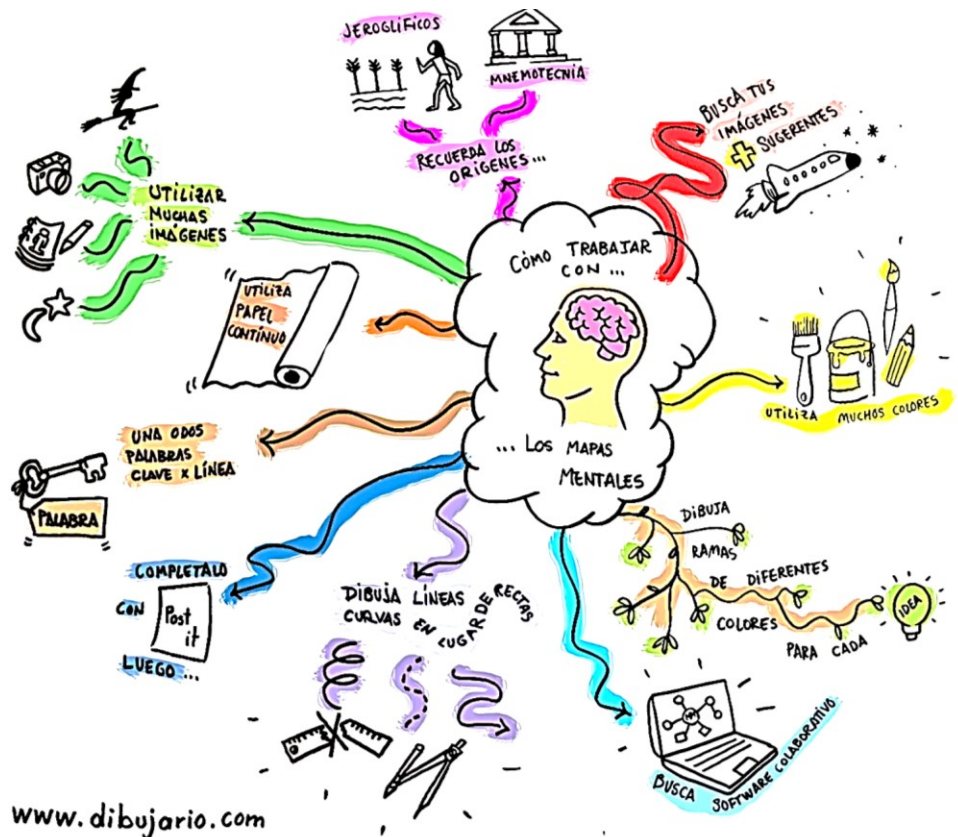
CÓMO TRABAJAR CON ...

... LOS MAPAS MENTALES

JEROGLÍFICOS

MNEMOTECNIA

RECUERDA LOS ORÍGENES ...

BUSCA TUS IMÁGENES + SUGERENTES

UTILIZA MUCHOS COLORES

DIBUJA RAMAS DE DIFERENTES COLORES PARA CADA IDEA

BUSCA SOFTWARE COLABORATIVO

DIBUJA LÍNEAS CURVAS EN LUGAR DE RECTAS

COMPLETALO CON Post it LUEGO ...

UNA O DOS PALABRAS CLAVE X LÍNEA

PALABRA

UTILIZA PAPEL CONTÍNUO

UTILIZAR MUCHAS IMÁGENES

www.dibujario.com